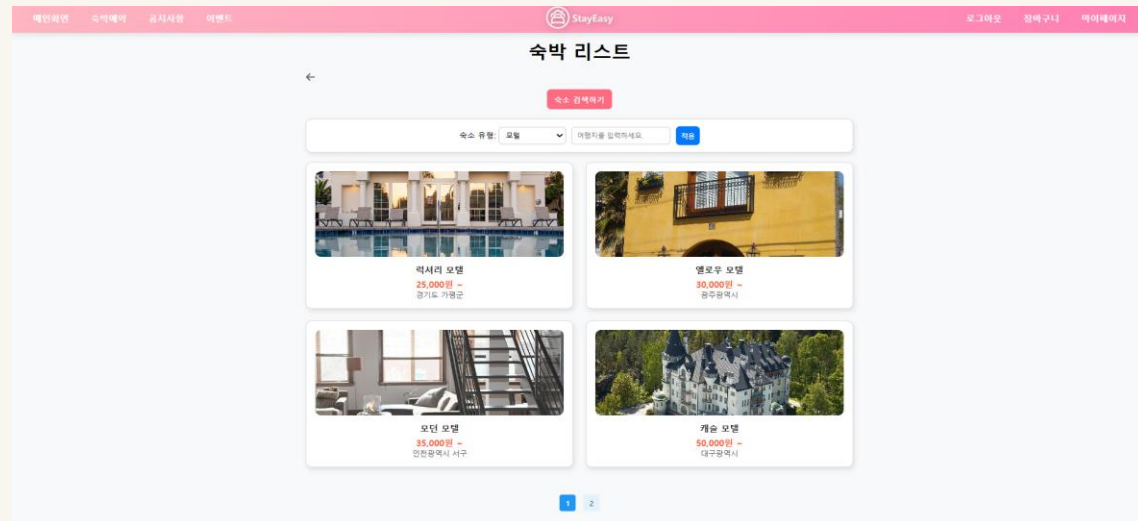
메인화면 숙박예약 공지사항 이벤트

StayEasy

로그아웃 장바구니 마이페이지

숙박 리스트

←

숙소 검색하기

숙소 유형: 모텔 여행지를 입력하세요. 적용

럭셔리 모텔
25,000원 ~
경기도 가평군

옐로우 모텔
30,000원 ~
광주광역시

모던 모텔
35,000원 ~
인천광역시 서구

캐슬 모텔
50,000원 ~
대구광역시

1 2